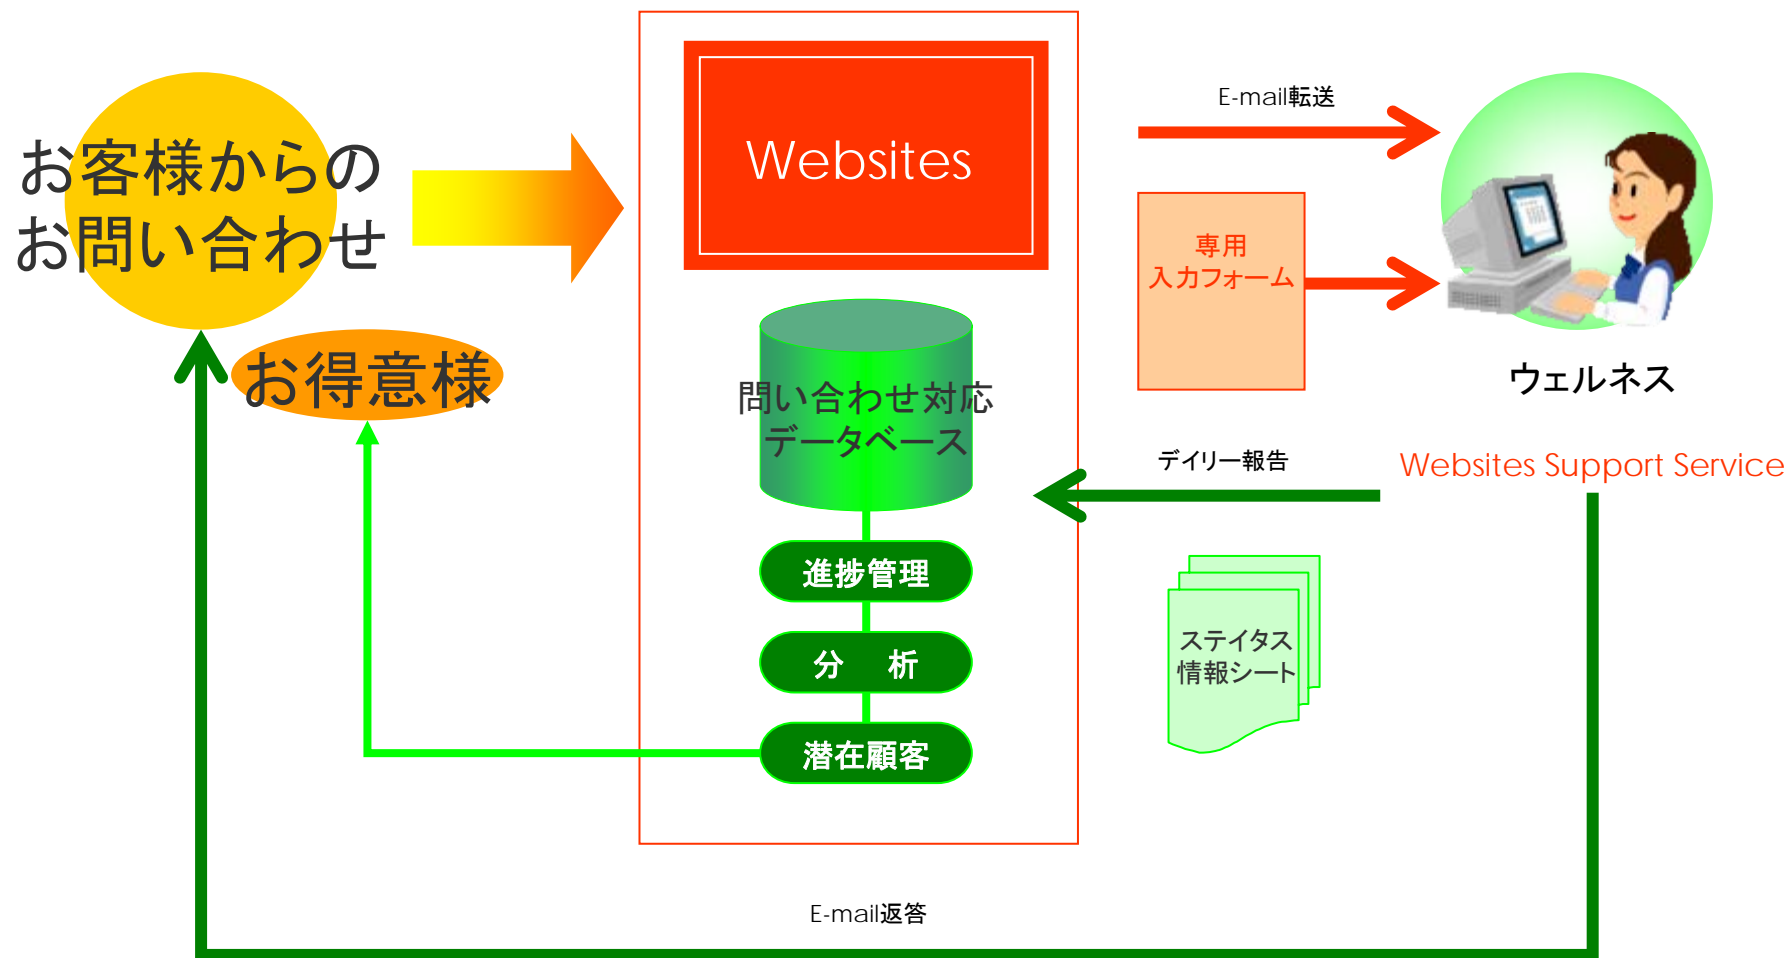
お客様からの
お問い合わせ

お得意様

Websites

問い合わせ対応
データベース

進捗管理

分　析

潜在顧客

E-mail転送

専用
入力フォーム

ウェルネス

Websites Support Service

デイリー報告

ステイタス
情報シート

E-mail返答